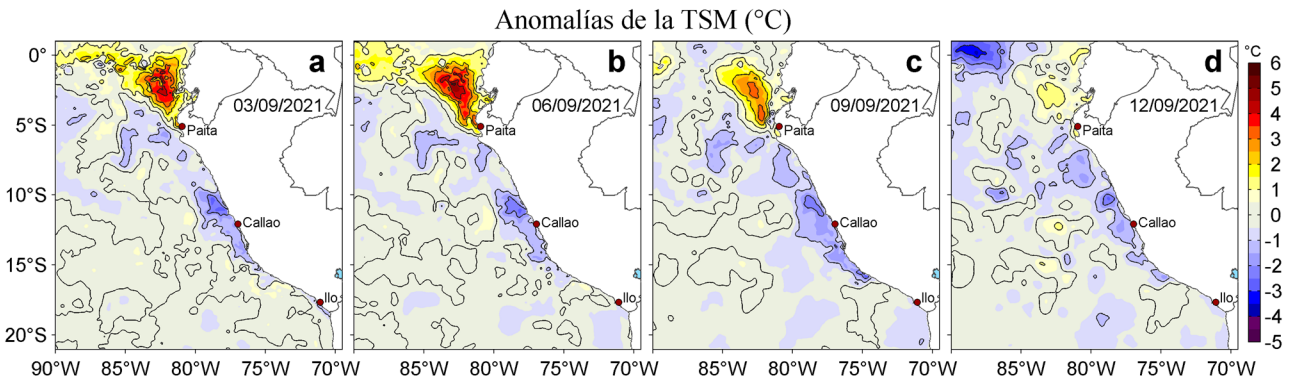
Anomalías de la TSM (°C)

0°
5°S
10°S
15°S
20°S

a
03/09/2021
Paita
Callao
Ilo

b
06/09/2021
Paita
Callao
Ilo

c
09/09/2021
Paita
Callao
Ilo

d
12/09/2021
Paita
Callao
Ilo

90°W 85°W 80°W 75°W 70°W
85°W 80°W 75°W 70°W
85°W 80°W 75°W 70°W
85°W 80°W 75°W 70°W

°C
6
5
4
3
2
1
0
-1
-2
-3
-4
-5